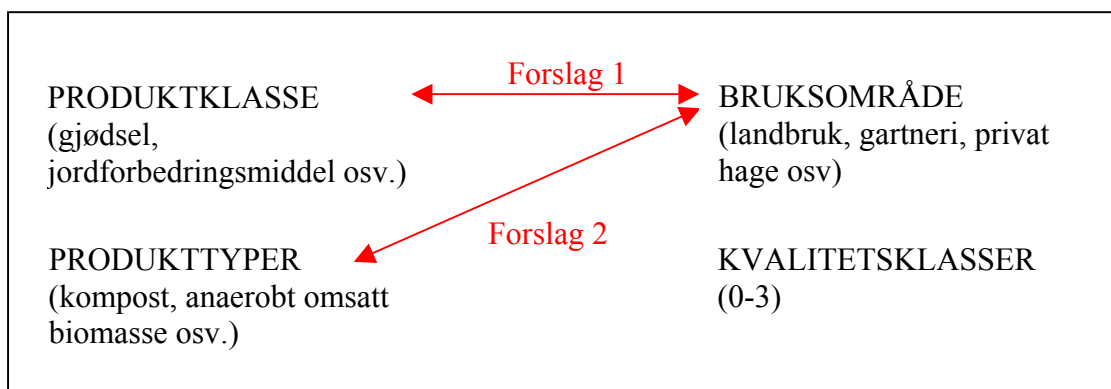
PRODUKTKLASSE (gjødsel, jordforbedringsmiddel osv.)

Forslag 1

BRUKSOMRÅDE (landbruk, gartneri, privat hage osv)

Forslag 2

PRODUKTTYPER (kompost, anaerobt omsatt biomasse osv.)

KVALITETSKLASSER (0-3)